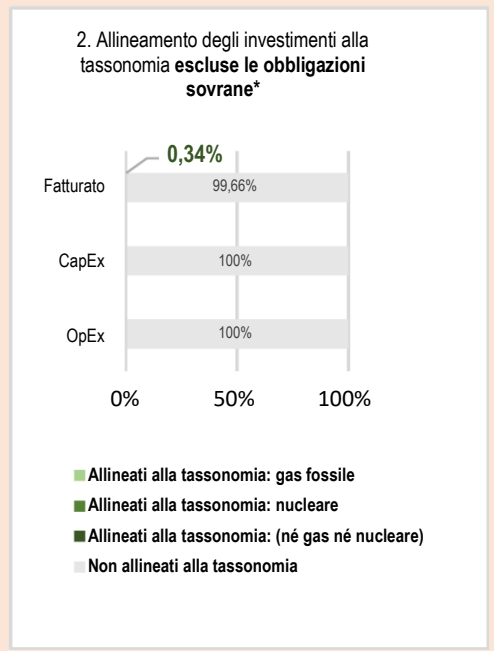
2. Allineamento degli investimenti alla tassonomia **escluse le obbligazioni sovrane***

0,34%

Fatturato 99,66%

CapEx 100%

OpEx 100%

0% 50% 100%

Allineati alla tassonomia: gas fossile

Allineati alla tassonomia: nucleare

Allineati alla tassonomia: (né gas né nucleare)

Non allineati alla tassonomia